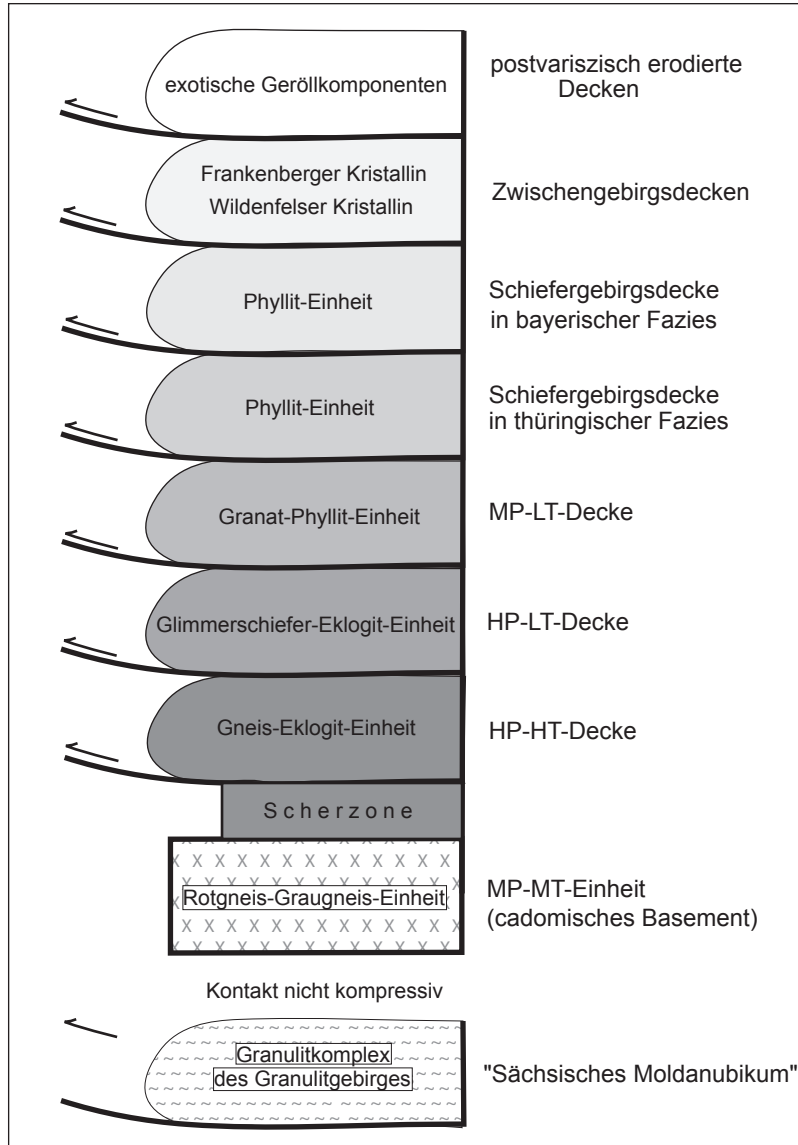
exotische Geröllkomponenten

postvariszisch erodierte Decken

Frankenberger Kristallin
Wildenfelser Kristallin

Zwischengebirgsdecken

Phyllit-Einheit

Schiefergebirgsdecke in bayerischer Fazies

Phyllit-Einheit

Schiefergebirgsdecke in thüringischer Fazies

Granat-Phyllit-Einheit

MP-LT-Decke

Glimmerschiefer-Eklogit-Einheit

HP-LT-Decke

Gneis-Eklogit-Einheit

HP-HT-Decke

Scherzone

Rotgneis-Graugneis-Einheit

MP-MT-Einheit (cadomisches Basement)

Kontakt nicht kompressiv

Granulitkomplex des Granulitgebirges

"Sächsisches Moldanubikum"